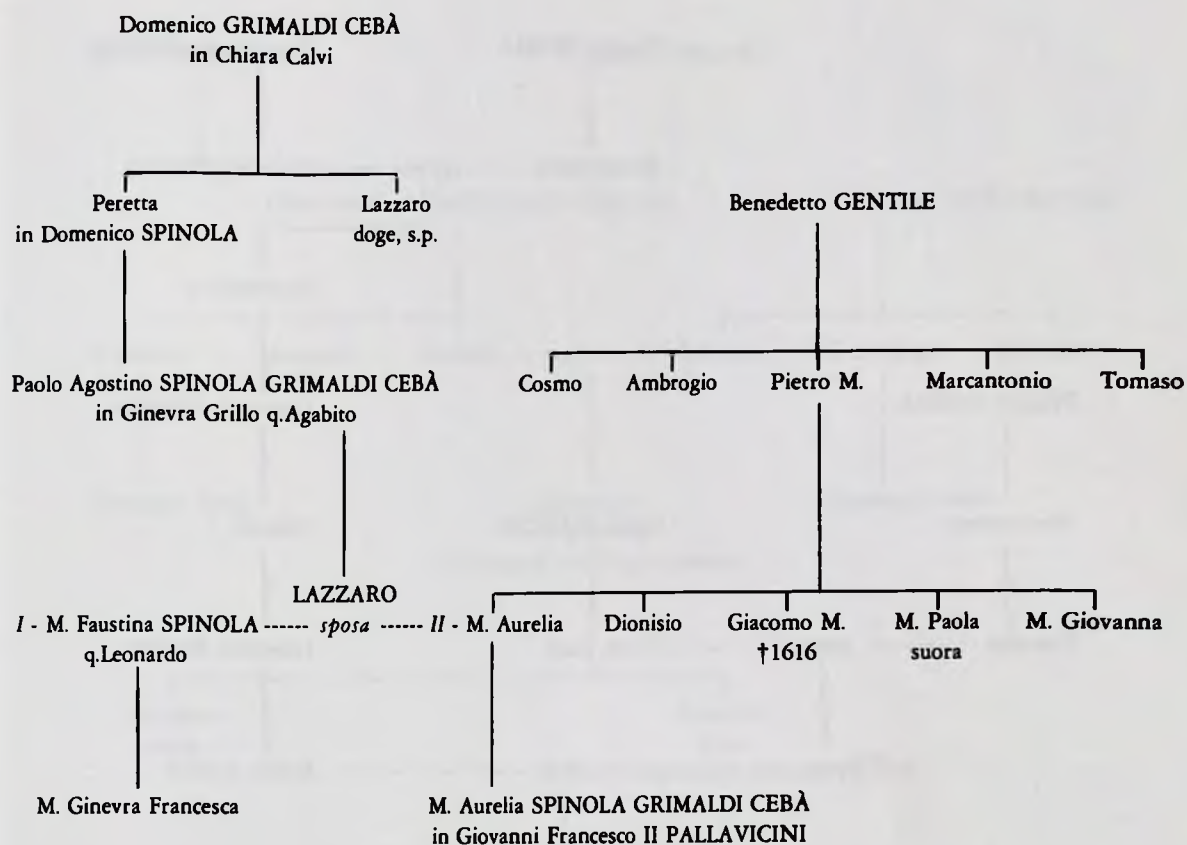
Domenico GRIMALDI CEBÀ
in Chiara Calvi

Peretta
in Domenico SPINOLA

Lazzaro
doge, s.p.

Benedetto GENTILE

Paolo Agostino SPINOLA GRIMALDI CEBÀ
in Ginevra Grillo q.Agabito

Cosmo

Ambrogio

Pietro M.

Marcantonio

Tomaso

LAZZARO

*I* - M. Faustina SPINOLA ------ *sposa* ------ *II* - M. Aurelia
q.Leonardo

Dionisio

Giacomo M.
†1616

M. Paola
suora

M. Giovanna

M. Ginevra Francesca

M. Aurelia SPINOLA GRIMALDI CEBÀ
in Giovanni Francesco II PALLAVICINI